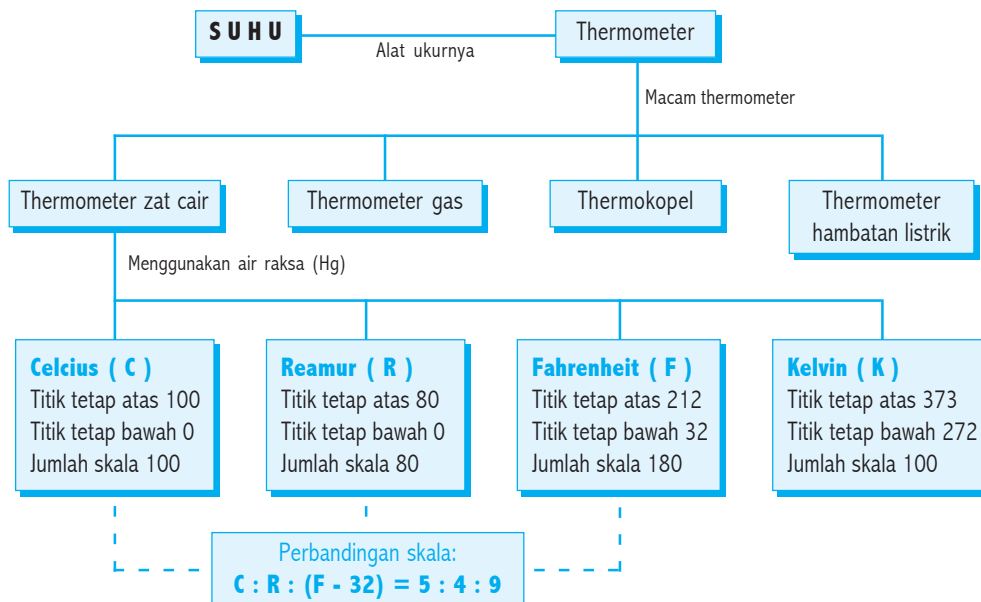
SUHU

Alat ukurnya

Thermometer

Macam thermometer

Thermometer zat cair

Thermometer gas

Thermokopel

Thermometer hambatan listrik

Menggunakan air raksa (Hg)

**Celcius ( C )**
Titik tetap atas 100
Titik tetap bawah 0
Jumlah skala 100

**Reamur ( R )**
Titik tetap atas 80
Titik tetap bawah 0
Jumlah skala 80

**Fahrenheit ( F )**
Titik tetap atas 212
Titik tetap bawah 32
Jumlah skala 180

**Kelvin ( K )**
Titik tetap atas 373
Titik tetap bawah 272
Jumlah skala 100

Perbandingan skala:
C : R : (F - 32) = 5 : 4 : 9